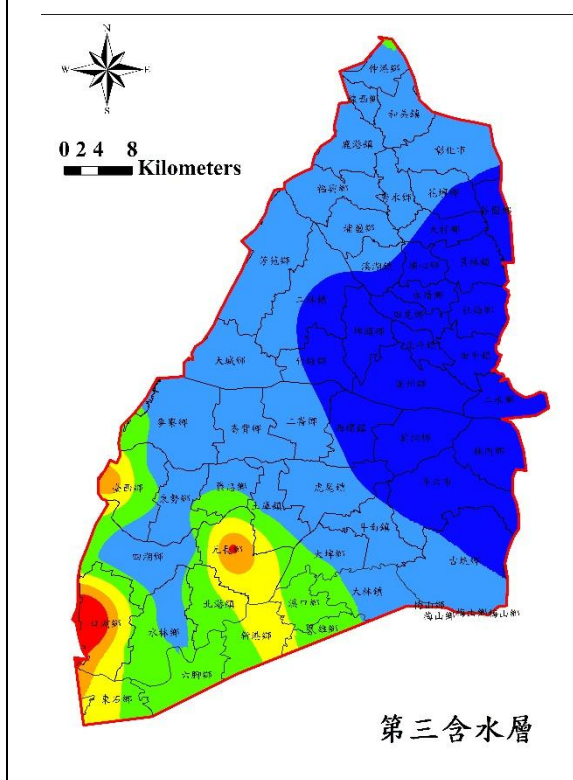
N
W E
S

0 2 4 8
Kilometers

伸港鄉
線西鄉
和美鎮
鹿港鎮
彰化市
福興鄉
秀水鄉
花壇鄉
芬園鄉
埔鹽鄉
大村鄉
芳苑鄉
溪湖鎮
員林鎮
埔心鄉
二林鎮
永靖鄉
社頭鄉
埤頭鄉
田尾鄉
大城鄉
竹塘鄉
田中鎮
北斗鎮
二水鄉
溪州鄉
竹塘鄉
埤頭鄉
二崙鄉
西螺鎮
莿桐鄉
林內鄉
麥寮鄉
崙背鄉
褒忠鄉
斗六市
臺西鄉
東勢鄉
土庫鎮
虎尾鎮
斗南鎮
元長鄉
大埤鄉
古坑鄉
四湖鄉
北港鎮
水林鄉
新港鄉
溪口鄉
大林鎮
梅山鄉
民雄鄉
口湖鄉
六腳鄉
東石鄉

第三含水層